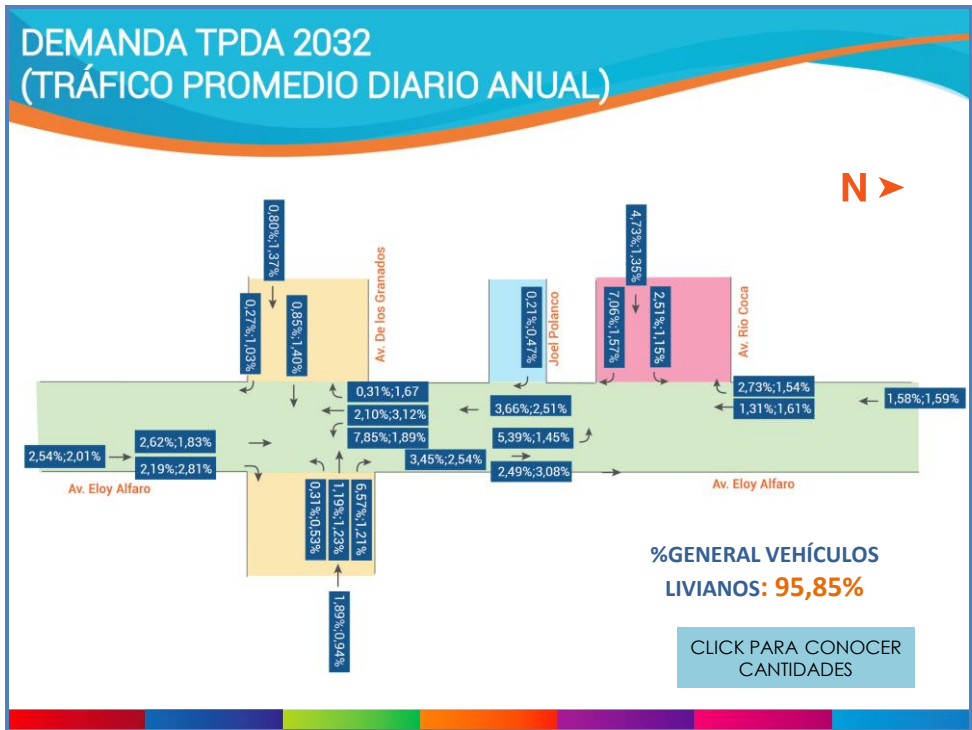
DEMANDA TPDA 2032
(TRÁFICO PROMEDIO DIARIO ANUAL)

N

0,80%;1,37%

Av. De los Granados

0,27%;1,03%

0,85%;1,40%

0,21%;0,47%

Joel Polanco

4,73%;1,35%

7,06%;1,57%

2,51%;1,15%

Av. Rio Coca

0,31%;1,67

2,10%;3,12%

7,85%;1,89%

3,66%;2,51%

5,39%;1,45%

2,73%;1,54%

1,31%;1,61%

1,58%;1,59%

2,54%;2,01%

2,62%;1,83%

2,19%;2,81%

3,45%;2,54%

2,49%;3,08%

Av. Eloy Alfaro

Av. Eloy Alfaro

0,31%;0,53%

1,19%;1,23%

6,57%;1,21%

1,89%;0,94%

%GENERAL VEHÍCULOS LIVIANOS: 95,85%

CLICK PARA CONOCER CANTIDADES